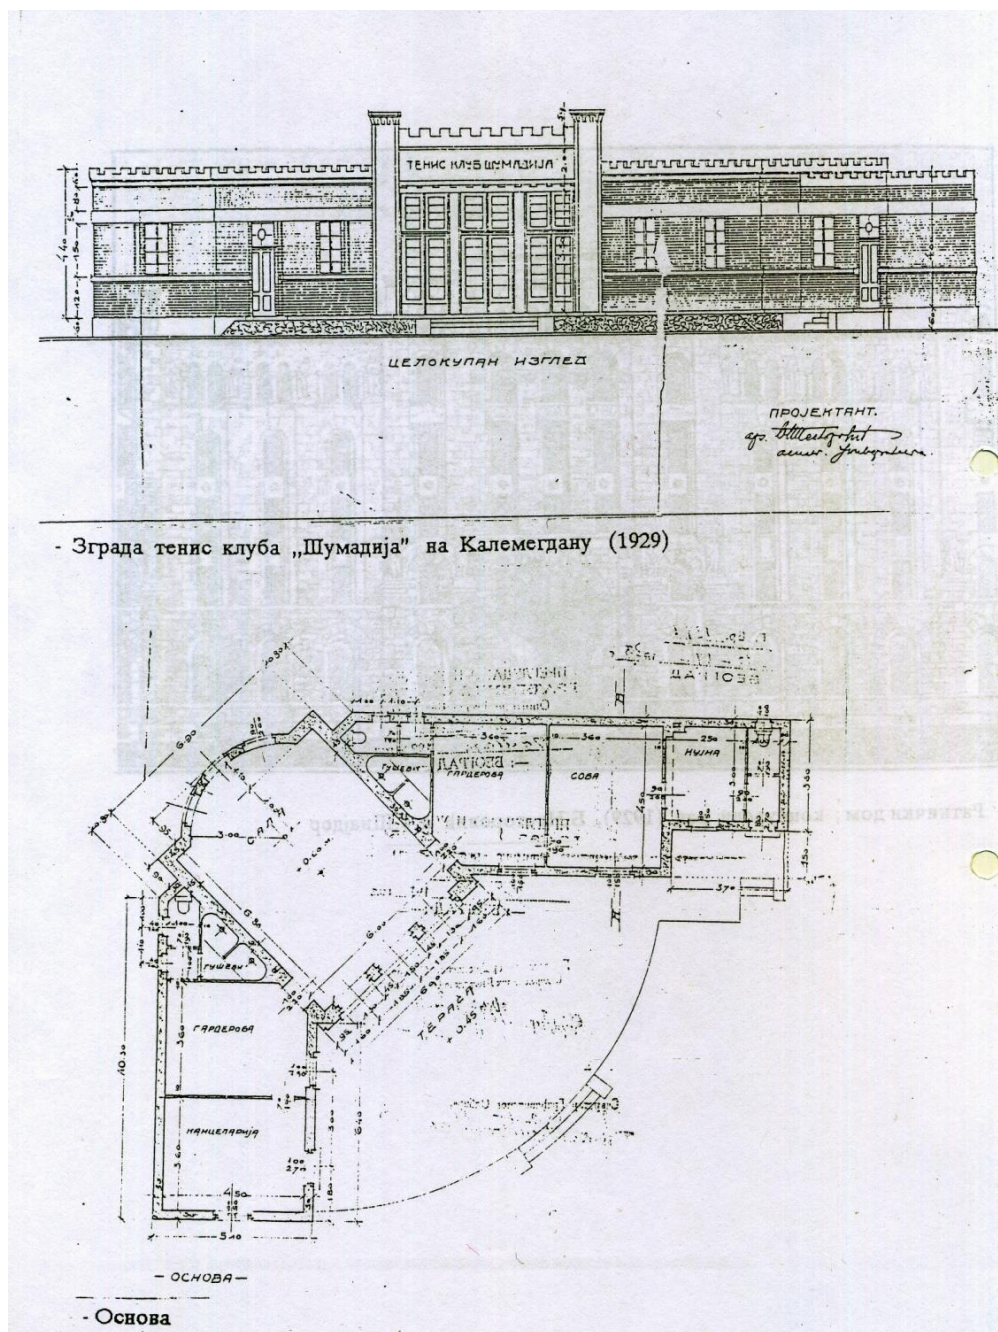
ТЕНИС КЛУБ ШУМАДИЈА

ЦЕЛОКУПАН ИЗГЛЕД

ПРОЈЕКТАНТ.
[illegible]

- Зграда тенис клуба „Шумадија" на Калемегдану (1929)

ГАРДЕРОБА
СОБА
КУЈНА
САЛА
ТУШЕВИ
ТУШЕВИ
ГАРДЕРОБА
КАНЦЕЛАРИЈА
ТЕРАСА

6.00
3.00
3.60
3.00
3.60
4.50
5.10
10.30
6.40
3.70

— ОСНОВА —

- Основа